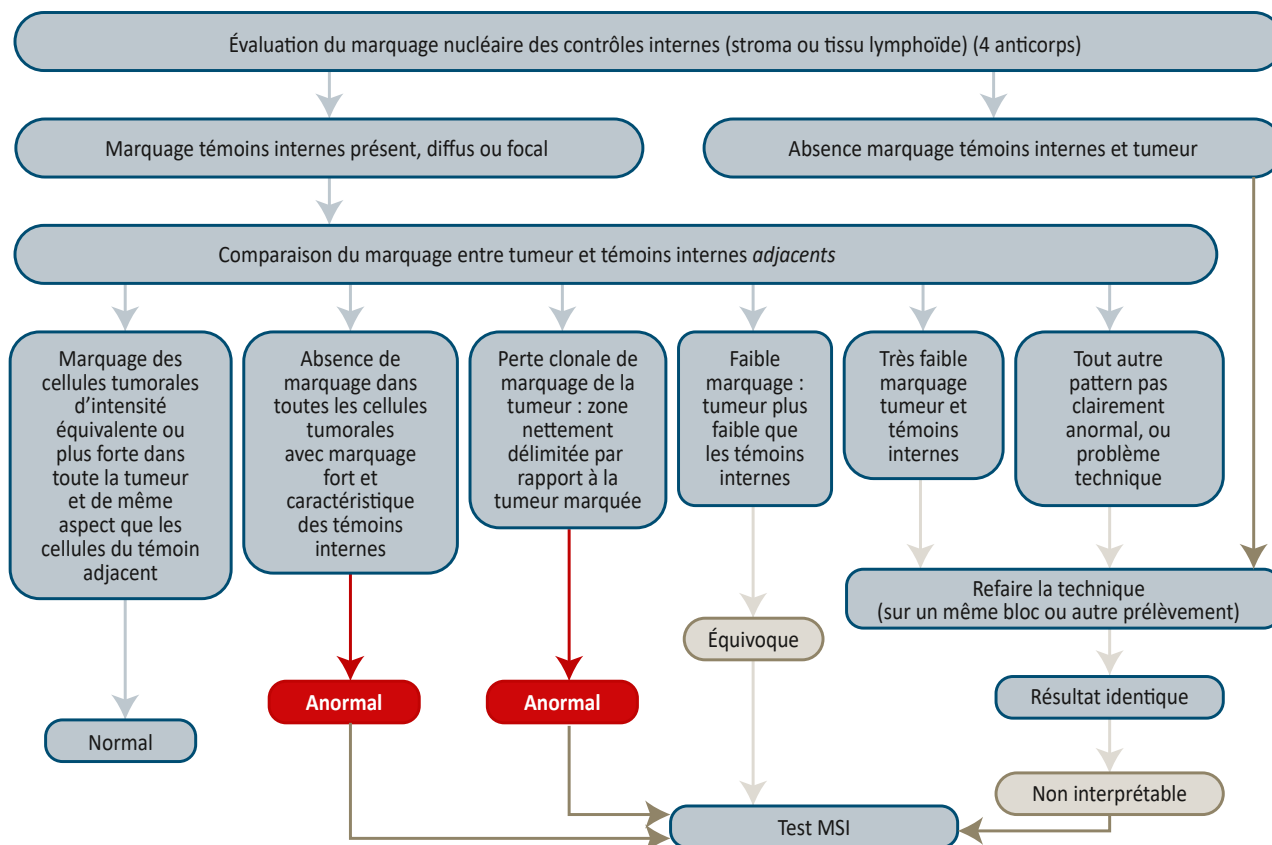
Évaluation du marquage nucléaire des contrôles internes (stroma ou tissu lymphoïde) (4 anticorps)

Marquage témoins internes présent, diffus ou focal

Absence marquage témoins internes et tumeur

Comparaison du marquage entre tumeur et témoins internes *adjacents*

Marquage des cellules tumorales d'intensité équivalente ou plus forte dans toute la tumeur et de même aspect que les cellules du témoin adjacent

Absence de marquage dans toutes les cellules tumorales avec marquage fort et caractéristique des témoins internes

Perte clonale de marquage de la tumeur : zone nettement délimitée par rapport à la tumeur marquée

Faible marquage : tumeur plus faible que les témoins internes

Très faible marquage tumeur et témoins internes

Tout autre pattern pas clairement anormal, ou problème technique

Refaire la technique (sur un même bloc ou autre prélèvement)

Équivoque

Anormal

Anormal

Résultat identique

Normal

Non interprétable

Test MSI